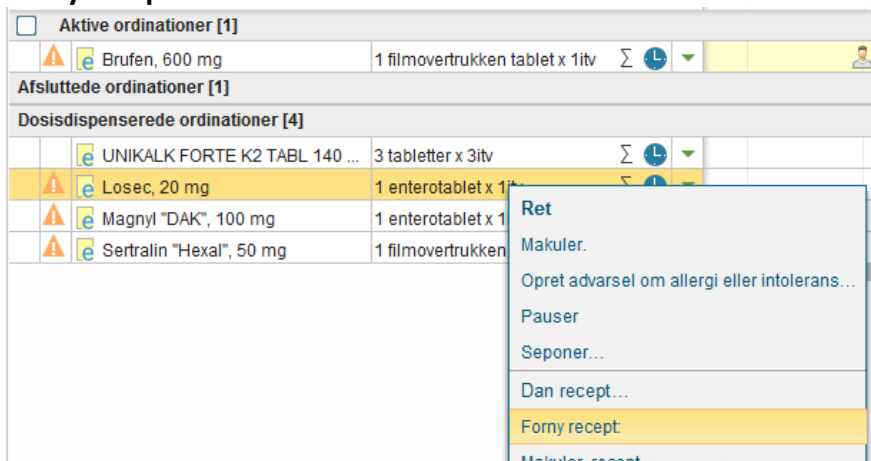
Aktive ordinationer [1]

Brufen, 600 mg | 1 filmovertrukken tablet x 1itv | Σ

Afsluttede ordinationer [1]

Dosisdispenserede ordinationer [4]

UNIKALK FORTE K2 TABL 140 ... | 3 tabletter x 3itv | Σ

Losec, 20 mg | 1 enterotablet x 1itv

Magnyl "DAK", 100 mg | 1 enterotablet x 1

Sertralin "Hexal", 50 mg | 1 filmovertrukken

Ret
Makuler.
Opret advarsel om allergi eller intolerans...
Pauser
Seponer...
Dan recept...
Forny recept
Makuler recept